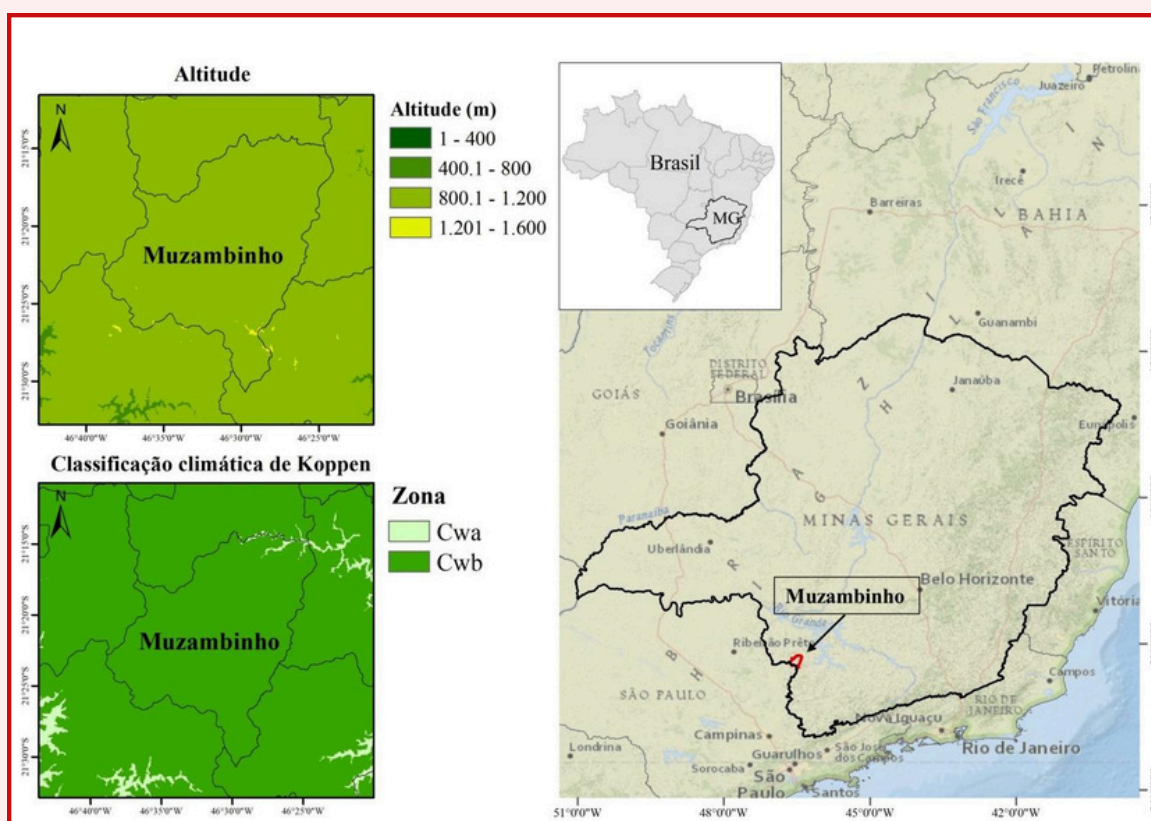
Altitude

N

21°15'0"S
21°20'0"S
21°25'0"S
21°30'0"S

Muzambinho

46°40'0"W 46°35'0"W 46°30'0"W 46°25'0"W

Altitude (m)
1 - 400
400.1 - 800
800.1 - 1.200
1.201 - 1.600

Classificação climática de Koppen

N

21°15'0"S
21°20'0"S
21°25'0"S
21°30'0"S

Muzambinho

46°40'0"W 46°35'0"W 46°30'0"W 46°25'0"W

Zona
Cwa
Cwb

Brasil
MG

Petrolina
Juazeiro
São Francisco
Irecê
Barreiras
BAHIA
Guanambi
Tocantins
DISTRITO FEDERAL
GOIÁS
Brasília
Janaúba
Goiânia
Eunápolis
Paranaíba
MINAS GERAIS
ESPÍRITO SANTO
Uberlândia
Belo Horizonte
Muzambinho
Vitória
Ribeirão Preto
Rio Grande
Campos
SÃO PAULO
RIO DE JANEIRO
Nova Iguaçu
Campinas
Rio de Janeiro
Londrina
Guarulhos
São José dos Campos
Sorocaba
São Paulo
Santos

51°0'0"W 48°0'0"W 45°0'0"W 42°0'0"W